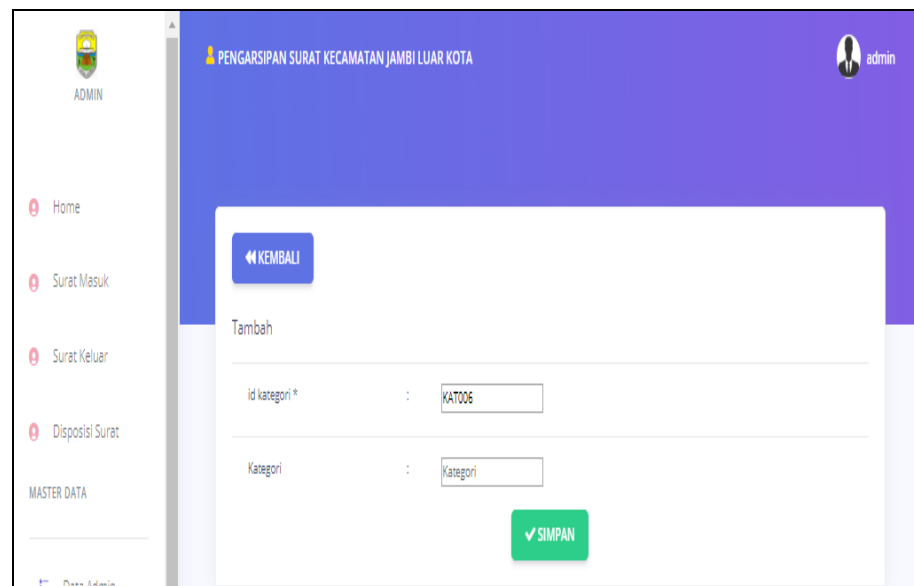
ADMIN

Home

Surat Masuk

Surat Keluar

Disposisi Surat

MASTER DATA

Data Admin

PENGARSIPAN SURAT KECAMATAN JAMBI LUAR KOTA

admin

KEMBALI

Tambah

id kategori * : KAT006

Kategori : Kategori

SIMPAN